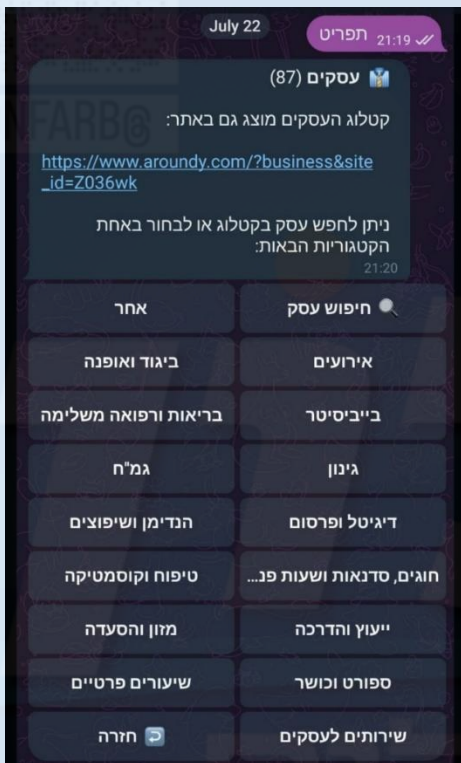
July 22

תפריט 21:19

עסקים (87)

קטלוג העסקים מוצג גם באתר:

https://www.aroundy.com/?business&site_id=Z036wk

ניתן לחפש עסק בקטלוג או לבחור באחת הקטגוריות הבאות:
21:20

| | |
|---|---|
| חיפוש עסק | אחר |
| אירועים | ביגוד ואופנה |
| בייביסיטר | בריאות ורפואה משלימה |
| גינון | גמ"ח |
| דיגיטל ופרסום | הנדימן ושיפוצים |
| חוגים, סדנאות ושעות פנ... | טיפוח וקוסמטיקה |
| ייעוץ והדרכה | מזון והסעדה |
| ספורט וכושר | שיעורים פרטיים |
| שירותים לעסקים | חזרה |